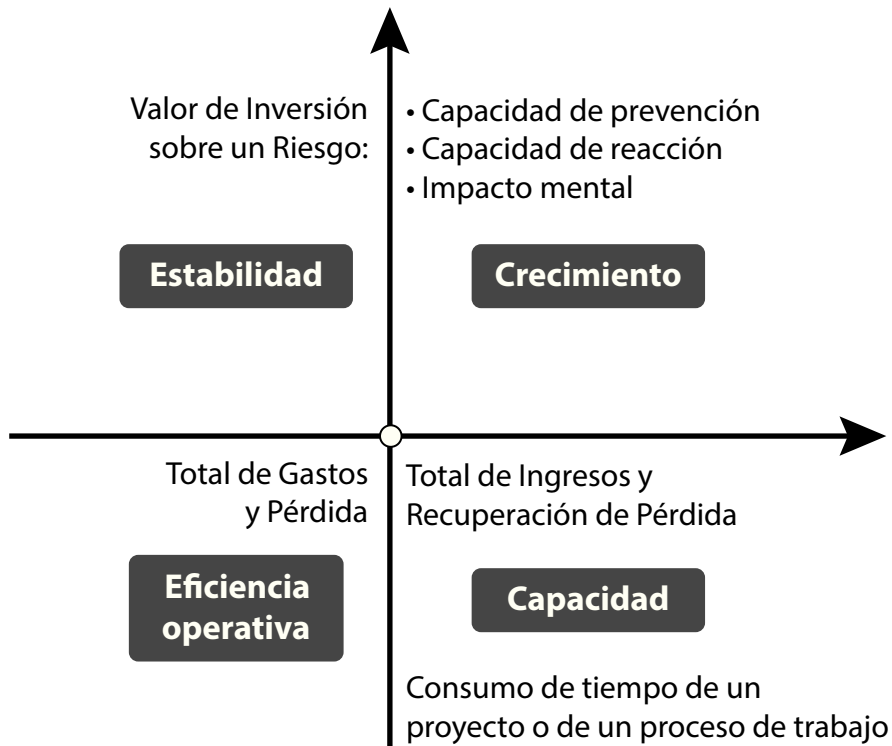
Valor de Inversión sobre un Riesgo:

• Capacidad de prevención
• Capacidad de reacción
• Impacto mental

Estabilidad

Crecimiento

Total de Gastos y Pérdida

Total de Ingresos y Recuperación de Pérdida

Eficiencia operativa

Capacidad

Consumo de tiempo de un proyecto o de un proceso de trabajo